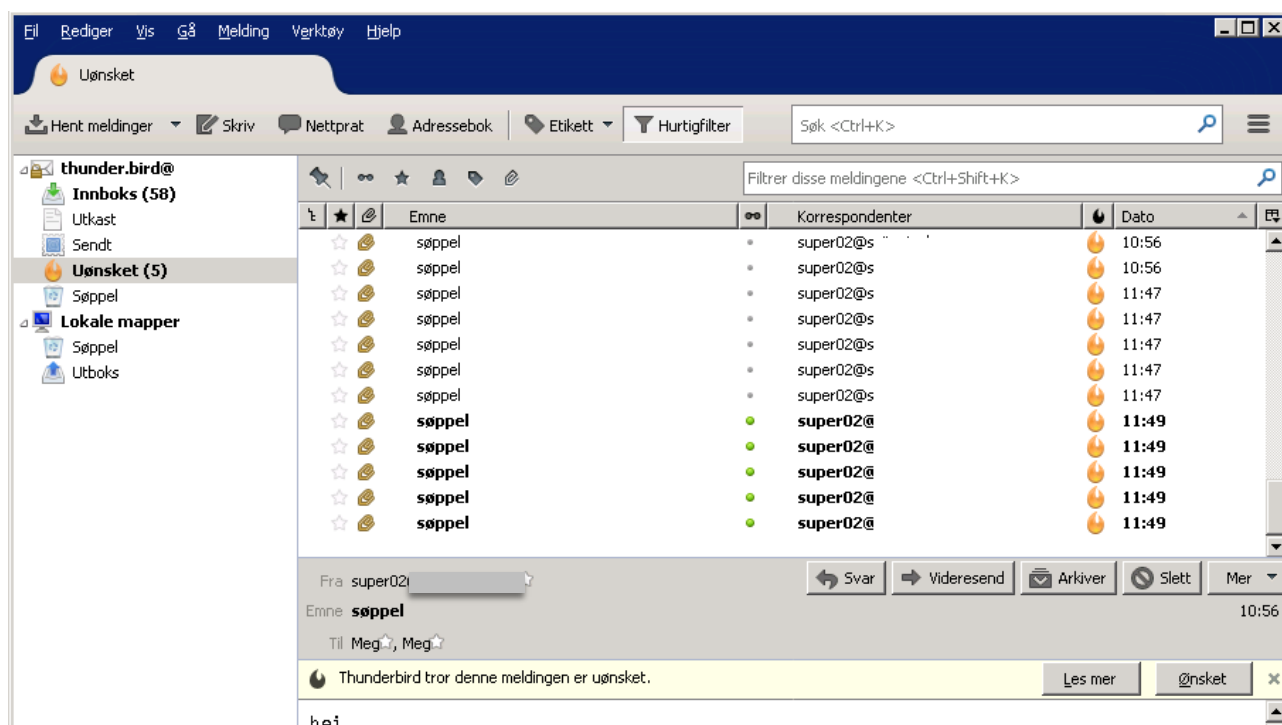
Fil Rediger Vis Gå Melding Verktøy Hjelp

Uønsket

Hent meldinger Skriv Nettprat Adressebok Etikett Hurtigfilter Søk <Ctrl+K>

thunder.bird@
Innboks (58)
Utkast
Sendt
Uønsket (5)
Søppel
Lokale mapper
Søppel
Utboks

Filtrer disse meldingene <Ctrl+Shift+K>

| Emne | Korrespondenter | Dato |
|---|---|---|
| søppel | super02@s | 10:56 |
| søppel | super02@s | 10:56 |
| søppel | super02@s | 11:47 |
| søppel | super02@s | 11:47 |
| søppel | super02@s | 11:47 |
| søppel | super02@s | 11:47 |
| søppel | super02@s | 11:47 |
| søppel | super02@ | 11:49 |
| søppel | super02@ | 11:49 |
| søppel | super02@ | 11:49 |
| søppel | super02@ | 11:49 |
| søppel | super02@ | 11:49 |

Fra super02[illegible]
Svar Videresend Arkiver Slett Mer
Emne søppel 10:56
Til Meg, Meg

Thunderbird tror denne meldingen er uønsket. Les mer Ønsket

hei